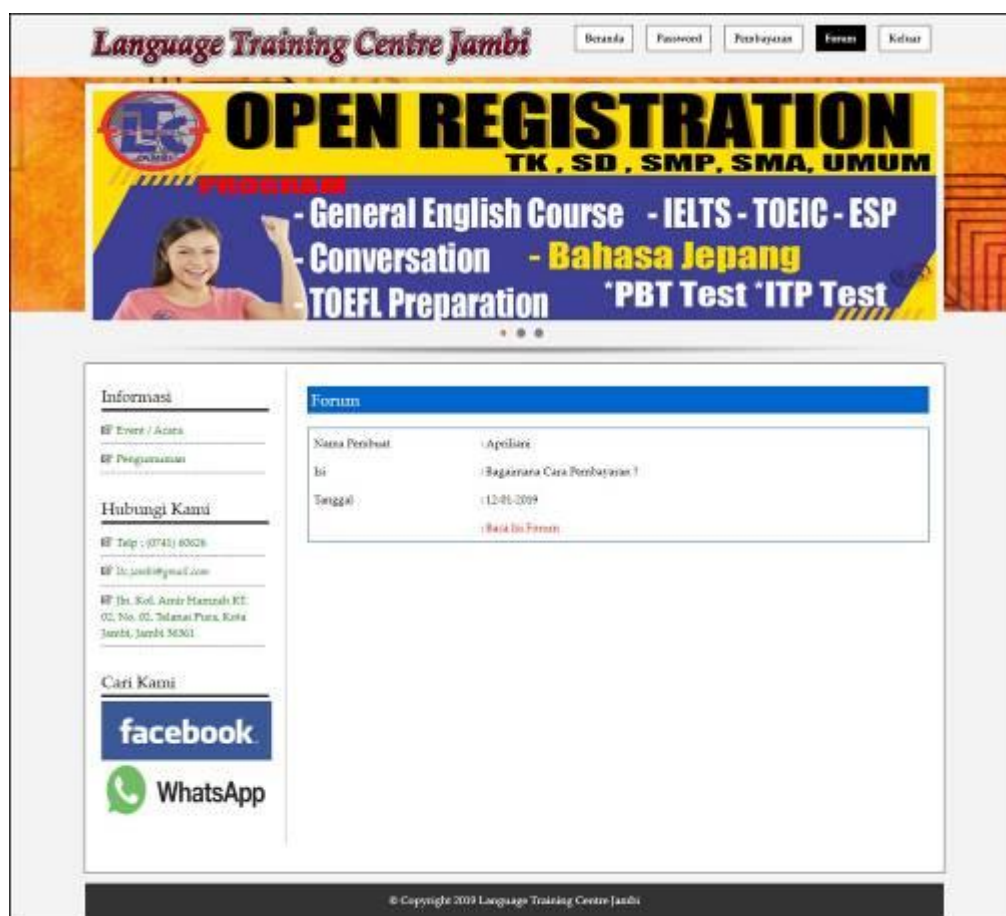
Language Training Centre Jambi

Beranda Password Pembayaran Forum Keluar

OPEN REGISTRATION
TK , SD , SMP, SMA, UMUM
PROGRAM
- General English Course - IELTS - TOEIC - ESP
- Conversation - Bahasa Jepang
- TOEFL Preparation *PBT Test *ITP Test

Informasi

Event / Acara

Pengumuman

Hubungi Kami

Telp : (0741) 60626

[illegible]@gmail.com

Jln. Kol. Amir Hamzah RT. 02, No. 02, Telanai Pura, Kota Jambi, Jambi 36361

Cari Kami

facebook

WhatsApp

Forum

| | |
|---|---|
| Nama Pembuat | : Apriliani |
| Isi | : Bagaimana Cara Pembayaran ? |
| Tanggal | : 12-01-2019 |
| | : Baca Isi Forum |

© Copyright 2019 Language Training Centre Jambi